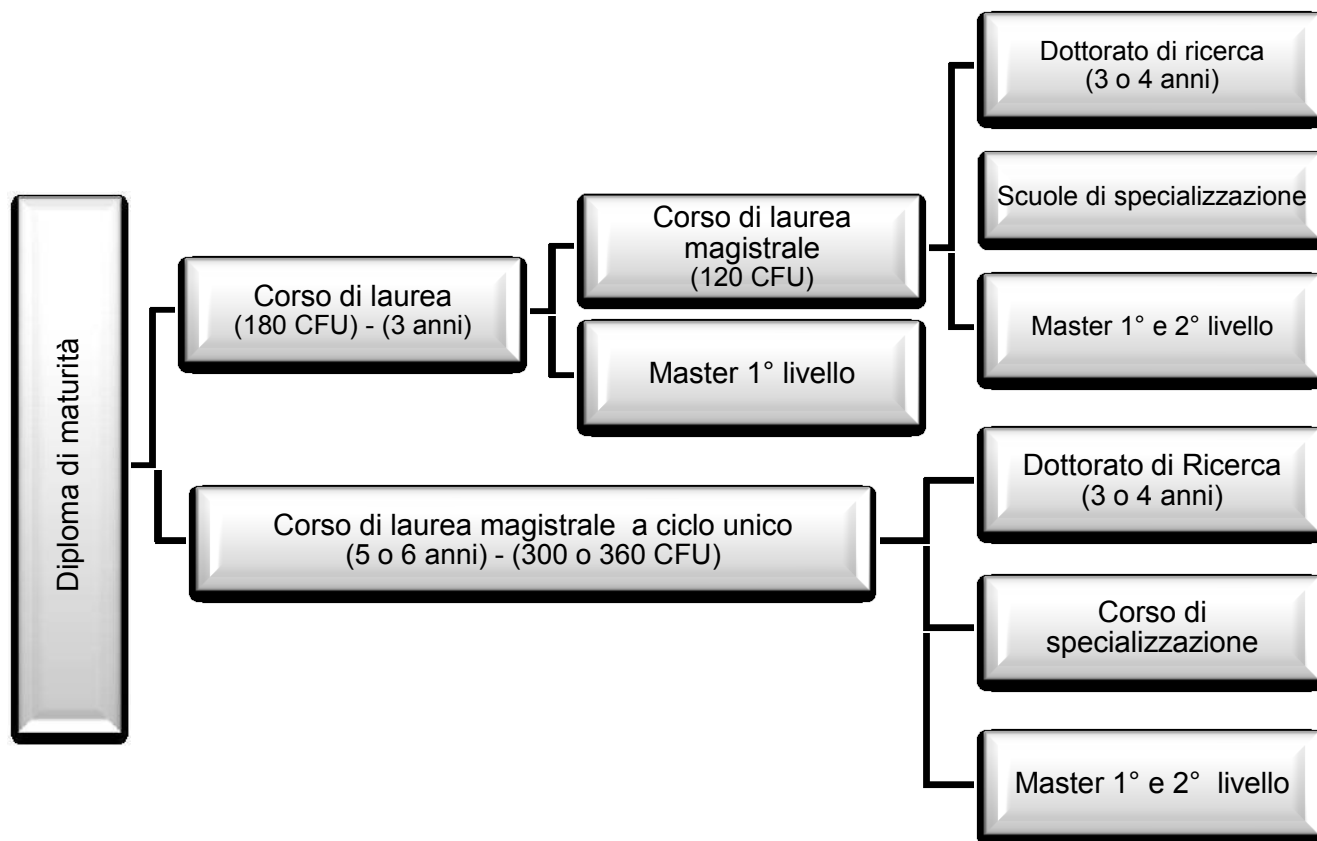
Diploma di maturità

Corso di laurea
(180 CFU) - (3 anni)

Corso di laurea magistrale
(120 CFU)

Dottorato di ricerca
(3 o 4 anni)

Scuole di specializzazione

Master 1° e 2° livello

Master 1° livello

Corso di laurea magistrale a ciclo unico
(5 o 6 anni) - (300 o 360 CFU)

Dottorato di Ricerca
(3 o 4 anni)

Corso di specializzazione

Master 1° e 2° livello